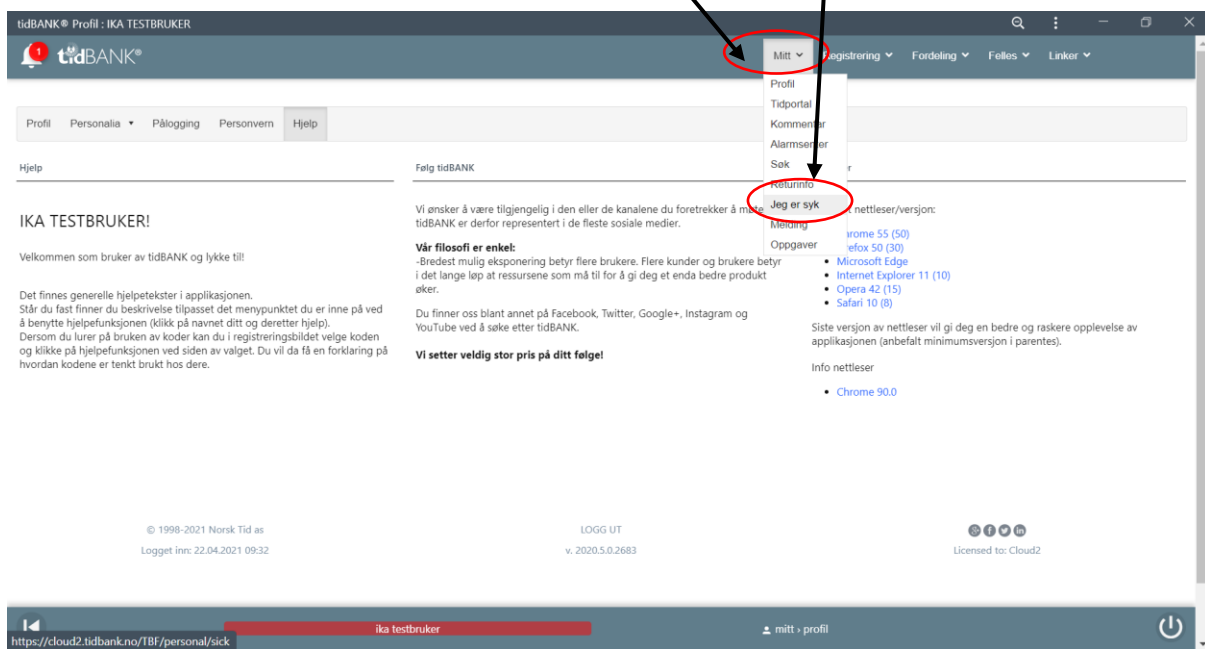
tidBANK® Profil : IKA TESTBRUKER

1 tidBANK®

Mitt Registrering Fordeling Felles Linker

Profil
Tidportal
Kommentar
Alarmsenter
Søk
Returinfo
Jeg er syk
Melding
Oppgaver

Profil Personalia Pålogging Personvern Hjelp

Hjelp

IKA TESTBRUKER!

Velkommen som bruker av tidBANK og lykke til!

Det finnes generelle hjelpetekster i applikasjonen.
Står du fast finner du beskrivelse tilpasset det menypunktet du er inne på ved å benytte hjelpefunksjonen (klikk på navnet ditt og deretter hjelp).
Dersom du lurer på bruken av koder kan du i registreringsbildet velge koden og klikke på hjelpefunksjonen ved siden av valget. Du vil da få en forklaring på hvordan kodene er tenkt brukt hos dere.

Følg tidBANK

Vi ønsker å være tilgjengelig i den eller de kanalene du foretrekker å møte tidBANK er derfor representert i de fleste sosiale medier.

Vår filosofi er enkel:
-Bredest mulig eksponering betyr flere brukere. Flere kunder og brukere betyr i det lange løp at ressursene som må til for å gi deg et enda bedre produkt øker.

Du finner oss blant annet på Facebook, Twitter, Google+, Instagram og YouTube ved å søke etter tidBANK.

Vi setter veldig stor pris på ditt følge!

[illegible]er

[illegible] nettleser/versjon:

Chrome 55 (50)
Firefox 50 (30)
Microsoft Edge
Internet Explorer 11 (10)
Opera 42 (15)
Safari 10 (8)

Siste versjon av nettleser vil gi deg en bedre og raskere opplevelse av applikasjonen (anbefalt minimumsversjon i parentes).

Info nettleser

Chrome 90.0

© 1998-2021 Norsk Tid as
Logget inn: 22.04.2021 09:32

LOGG UT
v. 2020.5.0.2683

Licensed to: Cloud2

https://cloud2.tidbank.no/TBF/personal/sick
ika testbruker
mitt › profil